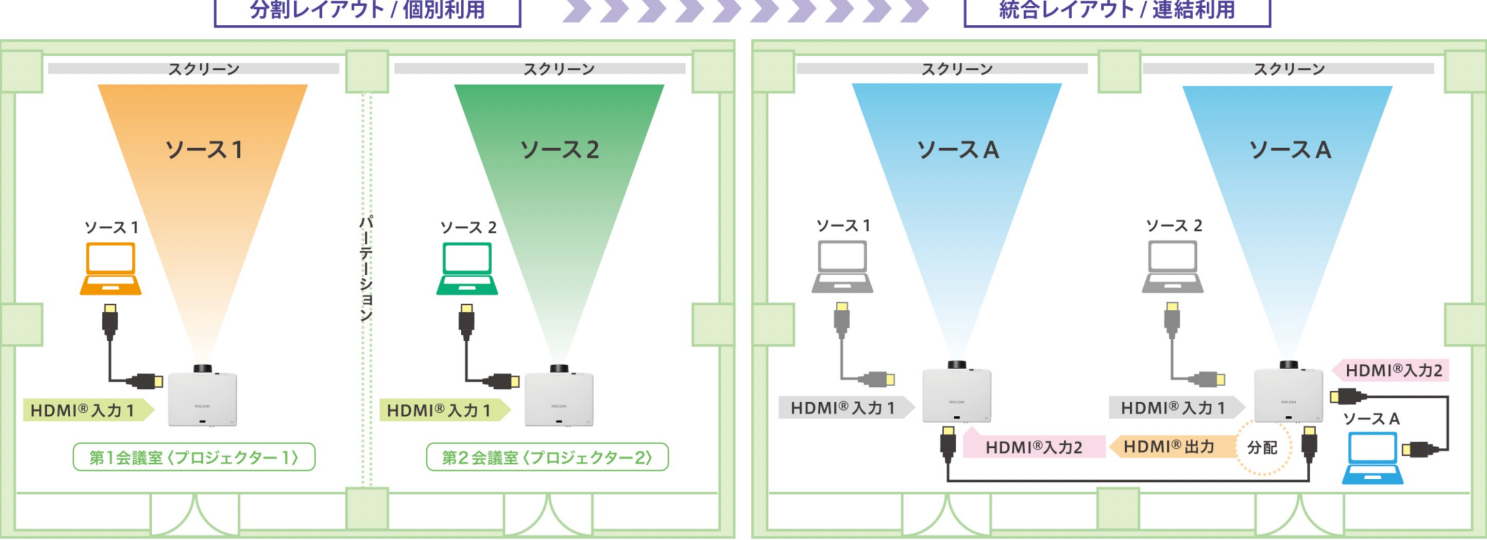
分割レイアウト / 個別利用

統合レイアウト / 連結利用

スクリーン

ソース1

ソース 1

HDMI® 入力 1

第1会議室〈プロジェクター 1〉

パーテーション

スクリーン

ソース2

ソース 2

HDMI® 入力 1

第2会議室〈プロジェクター 2〉

スクリーン

ソースA

ソース 1

HDMI® 入力 1

HDMI® 入力2

スクリーン

ソースA

ソース 2

HDMI® 入力 1

HDMI® 出力

分配

HDMI® 入力2

ソースA